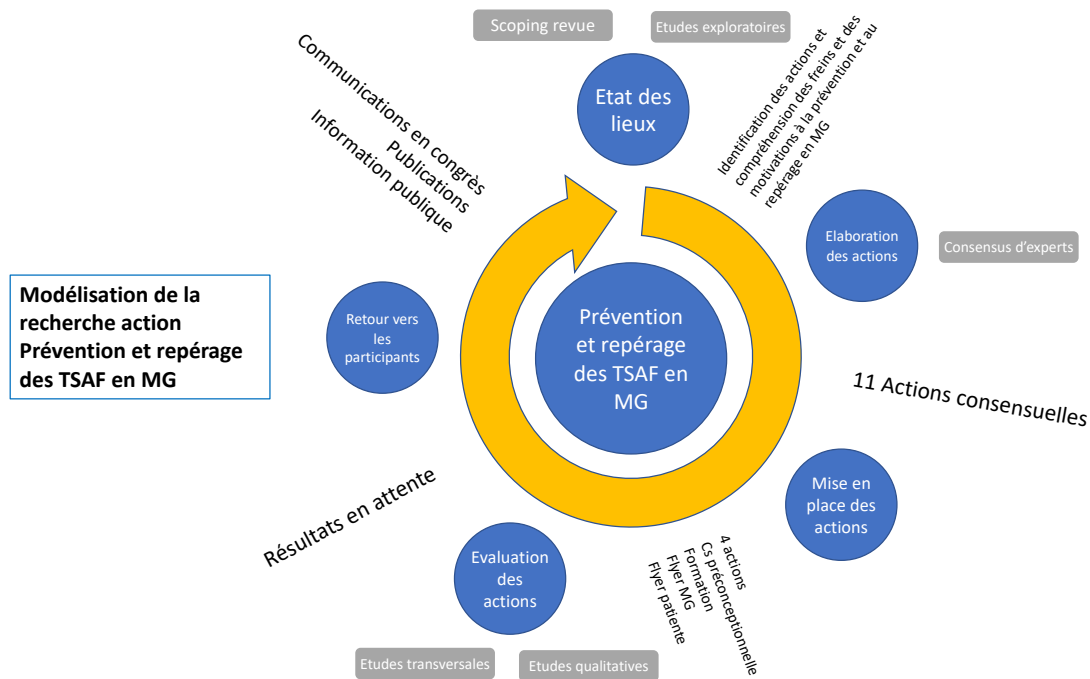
Modélisation de la recherche action Prévention et repérage des TSAF en MG

Scoping revue

Etudes exploratoires

Etat des lieux

Identification des actions et compréhension des freins et des motivations à la prévention et au repérage en MG

Elaboration des actions

Consensus d'experts

11 Actions consensuelles

Mise en place des actions

4 actions
Cs préconceptionnelle
Formation
Flyer MG
Flyer patiente

Evaluation des actions

Etudes transversales

Etudes qualitatives

Résultats en attente

Retour vers les participants

Communications en congrès
Publications
Information publique

Prévention et repérage des TSAF en MG